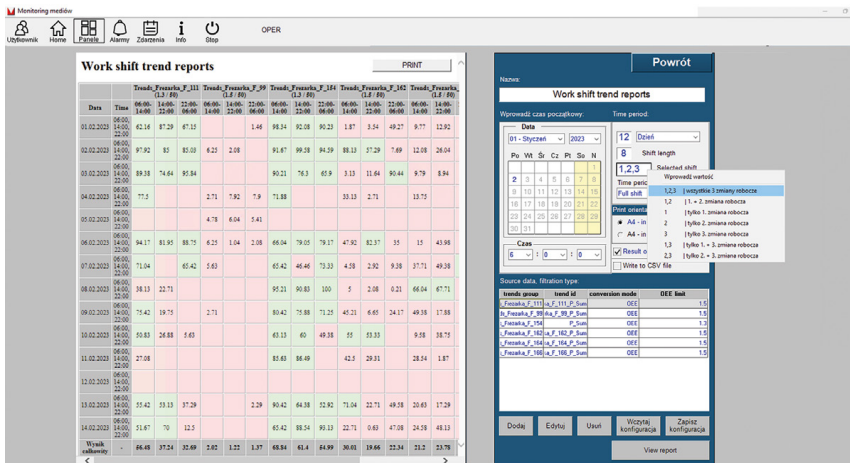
Monitoring mediów

Użytkownik Home Panele Alarmy Zdarzenia Info Stop

OPER

Work shift trend reports

PRINT

| Data | Time | Trends_Frezarka_F_111 (1.5 / 50) 06:00-14:00 | 14:00-22:00 | 22:00-06:00 | Trends_Frezarka_F_99 (1.5 / 50) 06:00-14:00 | 14:00-22:00 | 22:00-06:00 | Trends_Frezarka_F_154 (1.5 / 50) 06:00-14:00 | 14:00-22:00 | 22:00-06:00 | Trends_Frezarka_F_162 (1.5 / 50) 06:00-14:00 | 14:00-22:00 | 22:00-06:00 | Trends_Frezarka_ (1.5 / 50) 06:00-14:00 | 14:00-22:00 |
|---|---|---|---|---|---|---|---|---|---|---|---|---|---|---|---|
| 01.02.2023 | 06:00, 14:00, 22:00 | 62.16 | 87.29 | 67.15 | | | 1.46 | 98.34 | 92.08 | 90.23 | 1.87 | 3.54 | 49.27 | 9.77 | 12.92 |
| 02.02.2023 | 06:00, 14:00, 22:00 | 97.92 | 85 | 85.08 | 6.25 | 2.08 | | 91.67 | 99.58 | 94.59 | 88.13 | 57.29 | 7.69 | 12.08 | 26.04 |
| 03.02.2023 | 06:00, 14:00, 22:00 | 89.38 | 74.64 | 95.84 | | | | 90.21 | 76.3 | 65.9 | 3.13 | 11.64 | 90.44 | 9.79 | 8.94 |
| 04.02.2023 | 06:00, 14:00, 22:00 | 77.5 | | | 2.71 | 7.92 | 7.9 | 71.88 | | | 35.13 | 2.71 | | 13.75 | |
| 05.02.2023 | 06:00, 14:00, 22:00 | | | | 4.78 | 6.04 | 5.41 | | | | | | | | |
| 06.02.2023 | 06:00, 14:00, 22:00 | 94.17 | 81.95 | 88.75 | 6.25 | 1.04 | 2.08 | 66.04 | 79.05 | 79.17 | 47.92 | 82.37 | 35 | 15 | 43.98 |
| 07.02.2023 | 06:00, 14:00, 22:00 | 71.04 | | 65.42 | 5.63 | | | 65.42 | 46.46 | 73.33 | 4.58 | 2.92 | 9.38 | 37.71 | 49.38 |
| 08.02.2023 | 06:00, 14:00, 22:00 | 38.13 | 22.71 | | | | | 95.21 | 90.83 | 100 | 5 | 2.08 | 0.21 | 66.04 | 67.71 |
| 09.02.2023 | 06:00, 14:00, 22:00 | 75.42 | 19.75 | | 2.71 | | | 90.42 | 75.88 | 71.25 | 45.21 | 6.65 | 24.17 | 49.38 | 17.08 |
| 10.02.2023 | 06:00, 14:00, 22:00 | 50.83 | 26.88 | 5.63 | | | | 63.13 | 60 | 49.38 | 55 | 53.33 | | 9.58 | 38.75 |
| 11.02.2023 | 06:00, 14:00, 22:00 | 27.08 | | | | | | 85.63 | 86.46 | | 42.5 | 29.31 | | 28.54 | 1.87 |
| 12.02.2023 | 06:00, 14:00, 22:00 | | | | | | | | | | | | | | |
| 13.02.2023 | 06:00, 14:00, 22:00 | 55.42 | 53.13 | 37.29 | | | 2.29 | 90.42 | 64.38 | 52.92 | 71.04 | 22.71 | 49.58 | 20.63 | 17.29 |
| 14.02.2023 | 06:00, 14:00, 22:00 | 51.67 | 70 | 12.5 | | | | 65.42 | 88.54 | 93.13 | 22.71 | 0.63 | 47.08 | 24.58 | 48.13 |
| Wynik całkowity | - | 66.48 | 57.24 | 32.69 | 2.02 | 1.22 | 1.37 | 68.84 | 61.4 | 64.99 | 30.01 | 19.66 | 22.34 | 21.2 | 23.78 |

Powrót

Nazwa:
Work shift trend reports

Wprowadź czas początkowy:
Data
01 - Styczeń 2023

| Po | Wt | Śr | Cz | Pt | So | N |
|---|---|---|---|---|---|---|
| | | | | | | 1 |
| 2 | 3 | 4 | 5 | 6 | 7 | 8 |
| 9 | 10 | 11 | 12 | 13 | 14 | 15 |
| 16 | 17 | 18 | 19 | 20 | 21 | 22 |
| 23 | 24 | 25 | 26 | 27 | 28 | 29 |
| 30 | 31 | | | | | |

Czas
6 : 0 : 0

Time period:
12 Dzień
8 Shift length
1,2,3 Selected shift
Time perio
Full shift
Print orienta
A4 - in
A4 - in
Result o
Write to CSV file

Wprowadź wartość
1,2,3 | wszystkie 3 zmiany robocze
1,2 | 1. + 2. zmiana robocza
1 | tylko 1. zmiana robocza
2 | tylko 2. zmiana robocza
3 | tylko 3. zmiana robocza
1,3 | tylko 1. + 3. zmiana robocza
2,3 | tylko 2. + 3. zmiana robocza

Source data, filtration type:

| trends group | trend id | conversion mode | OEE limit |
|---|---|---|---|
| _Frezarka_F_111 | a_F_111_P_Sum | OEE | 1.5 |
| ls_Frezarka_F_99 | ka_F_99_P_Sum | OEE | 1.5 |
| _Frezarka_F_154 | P_Sum | OEE | 1.3 |
| _Frezarka_F_162 | a_F_162_P_Sum | OEE | 1.5 |
| _Frezarka_F_164 | a_F_164_P_Sum | OEE | 1.5 |
| _Frezarka_F_166 | a_F_166_P_Sum | OEE | 1.5 |

Dodaj Edytuj Usuń Wczytaj konfiguracje Zapisz konfiguracje
View report